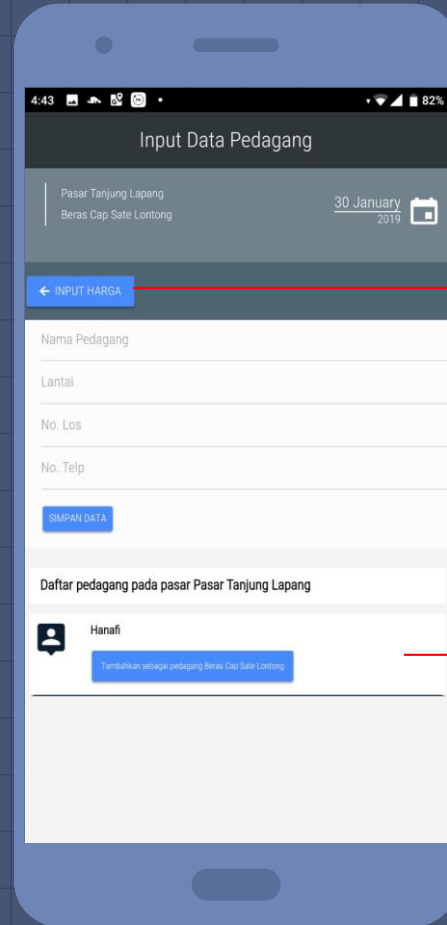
4:43 82%

Input Data Pedagang

Pasar Tanjung Lapang
Beras Cap Sate Lontong

30 January
2019

← INPUT HARGA

Nama Pedagang

Lantai

No. Los

No. Telp

SIMPAN DATA

Daftar pedagang pada pasar Pasar Tanjung Lapang

Hanafi

Tambahkan sebagai pedagang Beras Cap Sate Lontong